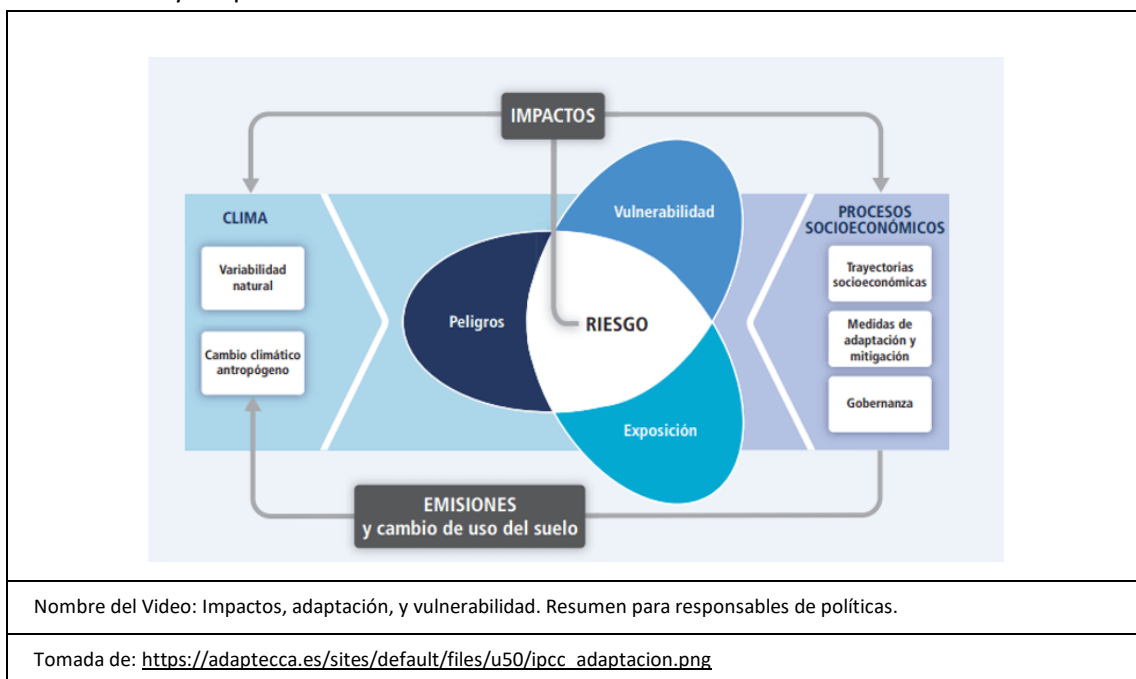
IMPACTOS

CLIMA

Variabilidad natural

Cambio climático antropógeno

Vulnerabilidad

Peligros

RIESGO

Exposición

PROCESOS SOCIOECONÓMICOS

Trayectorias socioeconómicas

Medidas de adaptación y mitigación

Gobernanza

EMISIONES
y cambio de uso del suelo

Nombre del Video: Impactos, adaptación, y vulnerabilidad. Resumen para responsables de políticas.

Tomada de: https://adaptecca.es/sites/default/files/u50/ipcc_adaptacion.png